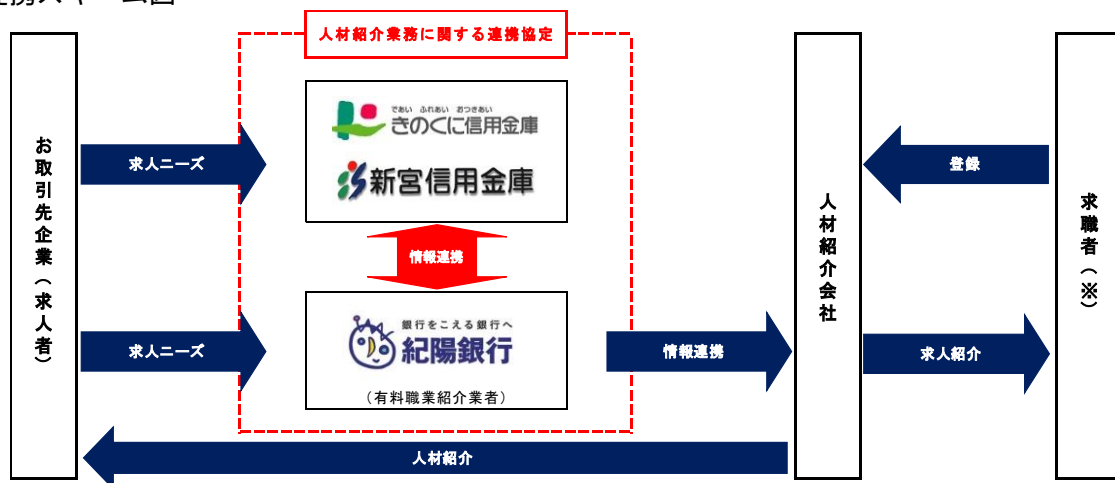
連携スキーム図

人材紹介業務に関する連携協定

お取引先企業（求人者）

求人ニーズ

でおい ふれあい おつきあい
きのくに信用金庫

新宮信用金庫

情報連携

求人ニーズ

銀行をこえる銀行へ
紀陽銀行

（有料職業紹介業者）

情報連携

人材紹介会社

登録

求人紹介

求職者（※）

人材紹介